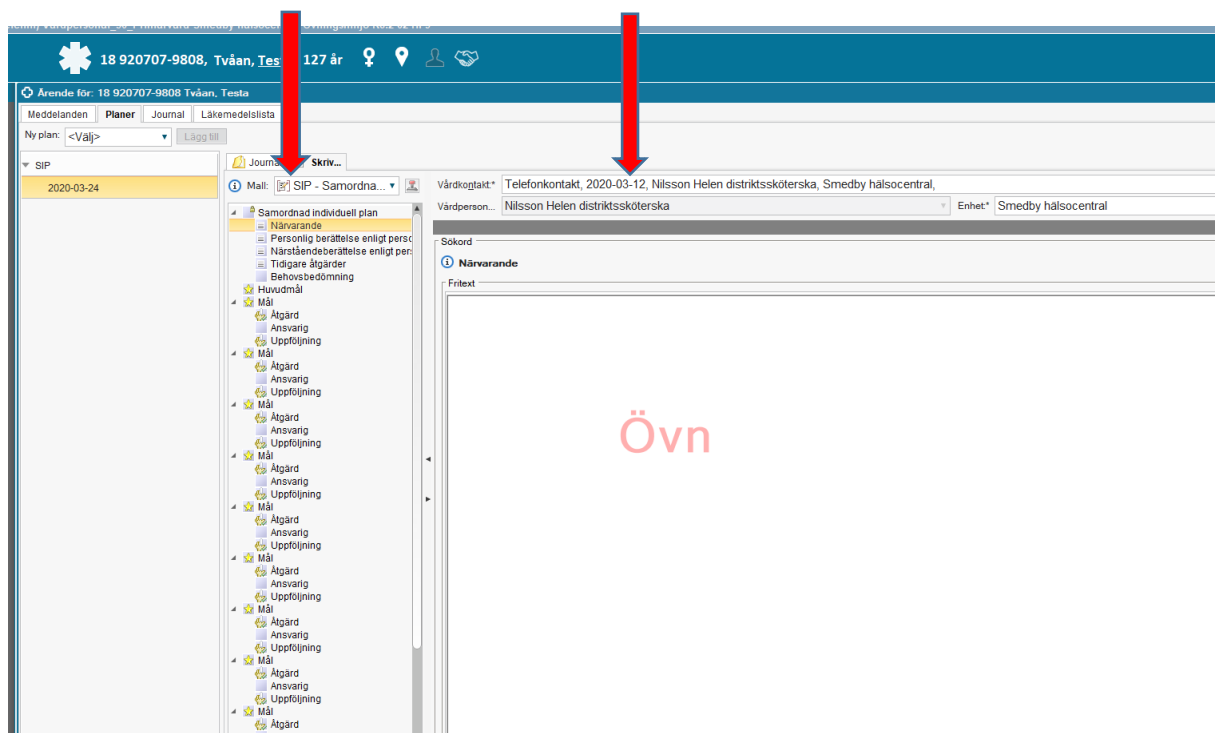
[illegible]

18 920707-9808, Tvåan, Test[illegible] 127 år

Ärende för: 18 920707-9808 Tvåan, Testa

Meddelanden | Planer | Journal | Läkemedelslista

Ny plan: <Välj> Lägg till

SIP
2020-03-24

Journa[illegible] | Skriv...

Mall: SIP - Samordna...

Samordnad individuell plan
Närvarande
Personlig berättelse enligt perso
Närståendeberättelse enligt pers
Tidigare åtgärder
Behovsbedömning
Huvudmål
Mål
Åtgärd
Ansvarig
Uppföljning
Mål
Åtgärd
Ansvarig
Uppföljning
Mål
Åtgärd
Ansvarig
Uppföljning
Mål
Åtgärd
Ansvarig
Uppföljning
Mål
Åtgärd
Ansvarig
Uppföljning
Mål
Åtgärd
Ansvarig
Uppföljning
Mål
Åtgärd
Ansvarig
Uppföljning
Mål
Åtgärd
Ansvarig
Uppföljning
Mål
Åtgärd

Vårdkontakt:* Telefonkontakt, 2020-03-12, Nilsson Helen distriktssköterska, Smedby hälsocentral,
Vårdperson... Nilsson Helen distriktssköterska
Enhet:* Smedby hälsocentral

Sökord
Närvarande
Fritext

Övn